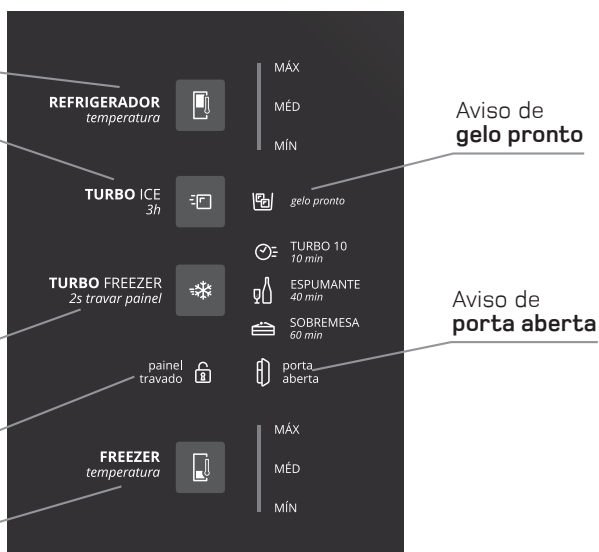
REFRIGERADOR
temperatura

MÁX
MÉD
MÍN

Aviso de
gelo pronto

TURBO ICE
3h

gelo pronto

TURBO 10
10 min

TURBO FREEZER
2s travar painel

ESPUMANTE
40 min

SOBREMESA
60 min

Aviso de
porta aberta

painel
travado

porta
aberta

FREEZER
temperatura

MÁX
MÉD
MÍN